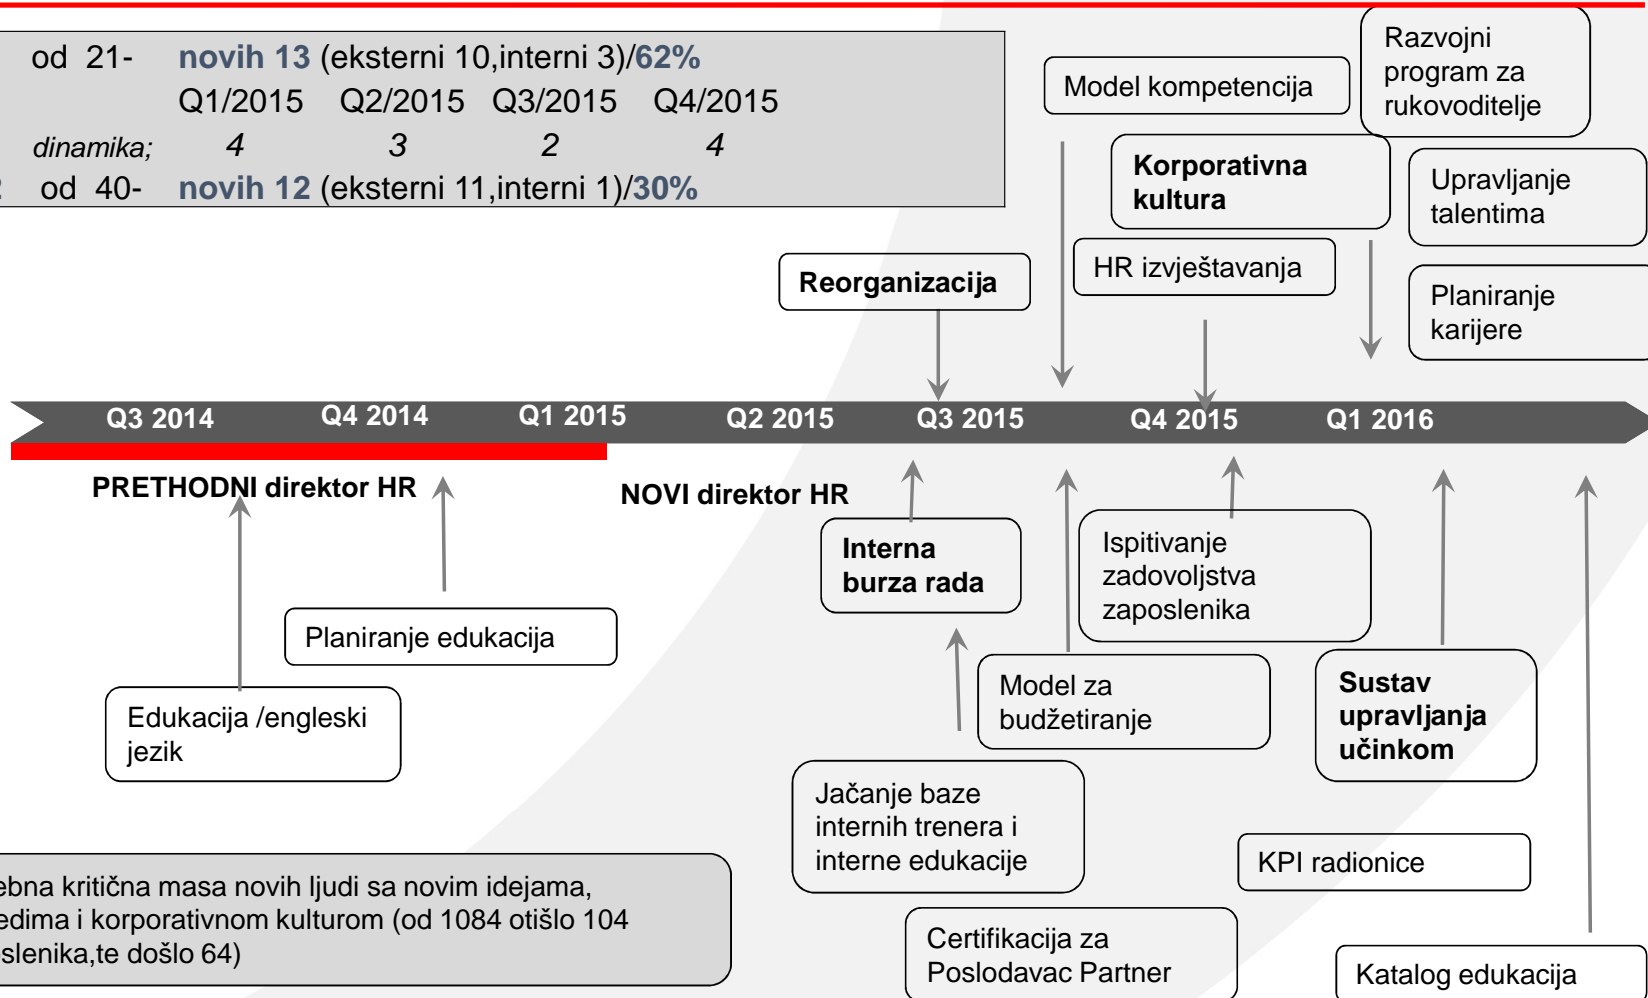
od 21- novih 13 (eksterni 10,interni 3)/62%
Q1/2015 Q2/2015 Q3/2015 Q4/2015
dinamika; 4 3 2 4
od 40- novih 12 (eksterni 11,interni 1)/30%

Model kompetencija

Razvojni program za rukovoditelje

Korporativna kultura

Upravljanje talentima

HR izvještavanja

Reorganizacija

Planiranje karijere

Q3 2014 Q4 2014 Q1 2015 Q2 2015 Q3 2015 Q4 2015 Q1 2016

PRETHODNI direktor HR

NOVI direktor HR

Interna burza rada

Ispitivanje zadovoljstva zaposlenika

Planiranje edukacija

Edukacija /engleski jezik

Model za budžetiranje

Sustav upravljanja učinkom

Jačanje baze internih trenera i interne edukacije

KPI radionice

ebna kritična masa novih ljudi sa novim idejama, edima i korporativnom kulturom (od 1084 otišlo 104 slenika,te došlo 64)

Certifikacija za Poslodavac Partner

Katalog edukacija